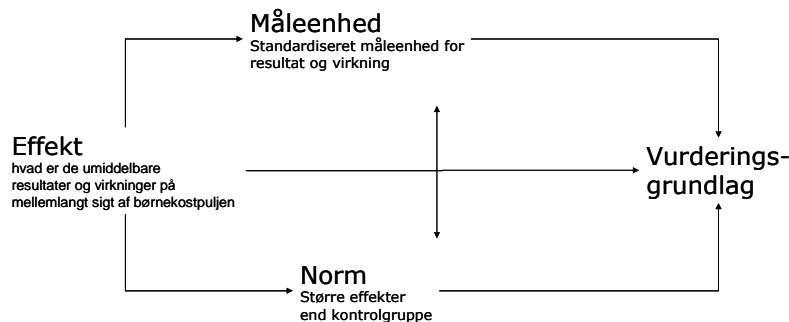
Måleenhed
Standardiseret måleenhed for resultat og virkning

Effekt
hvad er de umiddelbare resultater og virkninger på mellemlangt sigt af børnekostpuljen

Vurderingsgrundlag

Norm
Større effekter end kontrolgruppe